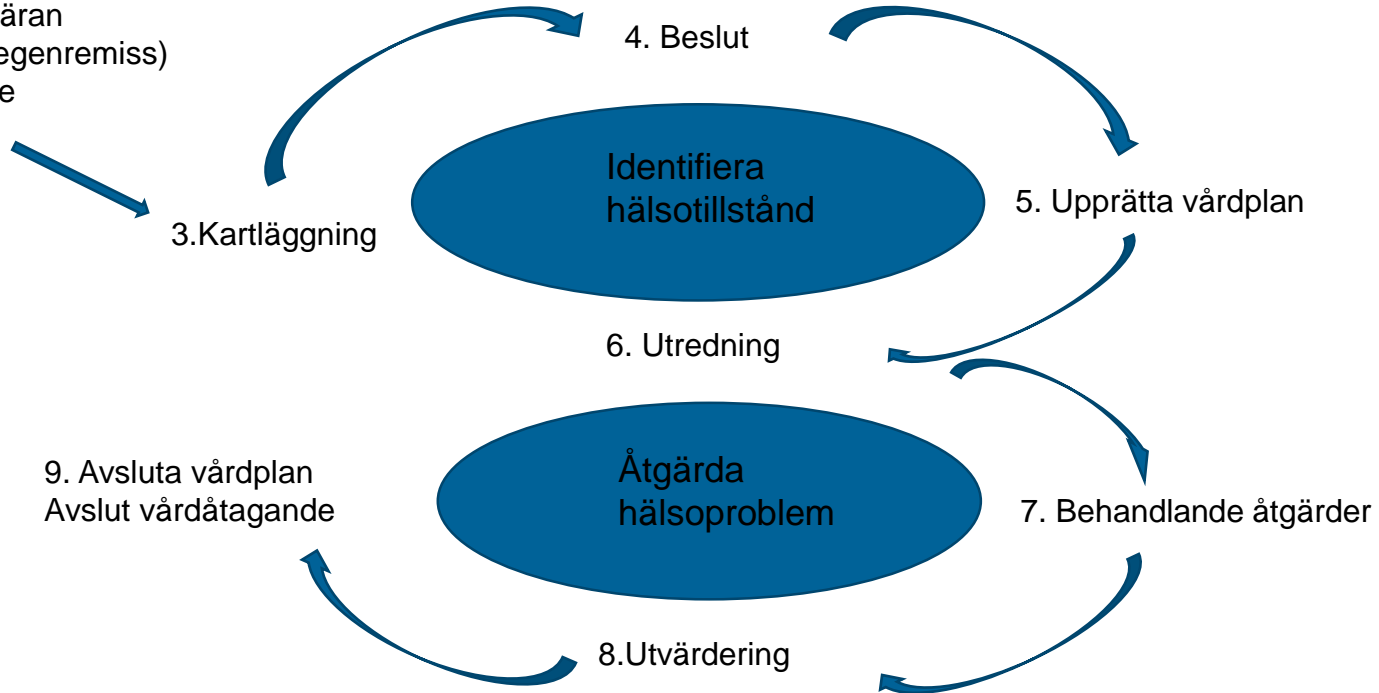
äran
egenremiss)
e

4. Beslut

Identifiera hälsotillstånd

3.Kartläggning

5. Upprätta vårdplan

6. Utredning

9. Avsluta vårdplan
Avslut vårdåtagande

Åtgärda hälsoproblem

7. Behandlande åtgärder

8.Utvärdering